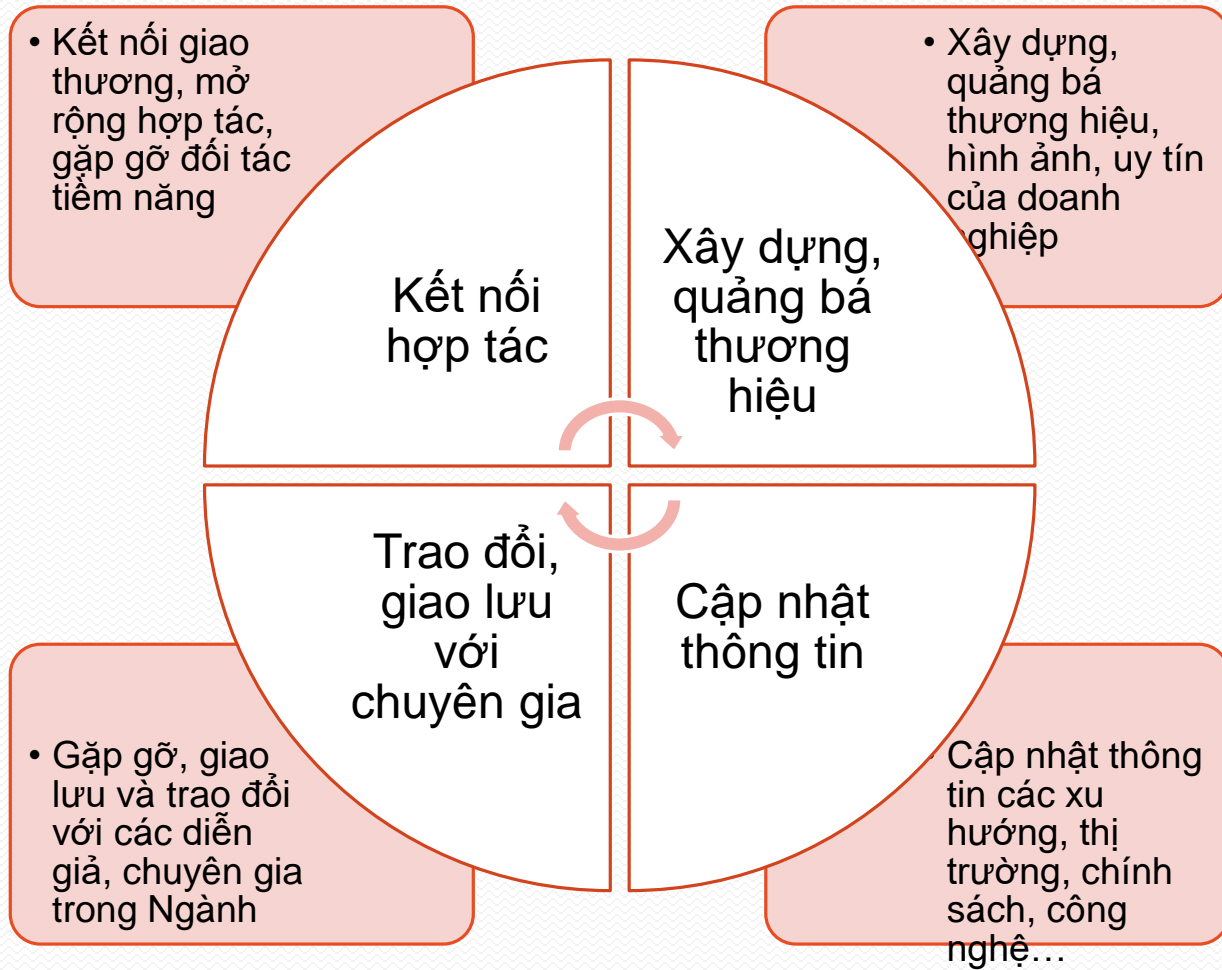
• Kết nối giao thương, mở rộng hợp tác, gặp gỡ đối tác tiềm năng

• Xây dựng, quảng bá thương hiệu, hình ảnh, uy tín của doanh nghiệp

Kết nối hợp tác

Xây dựng, quảng bá thương hiệu

Trao đổi, giao lưu với chuyên gia

Cập nhật thông tin

• Gặp gỡ, giao lưu và trao đổi với các diễn giả, chuyên gia trong Ngành

• Cập nhật thông tin các xu hướng, thị trường, chính sách, công nghệ…